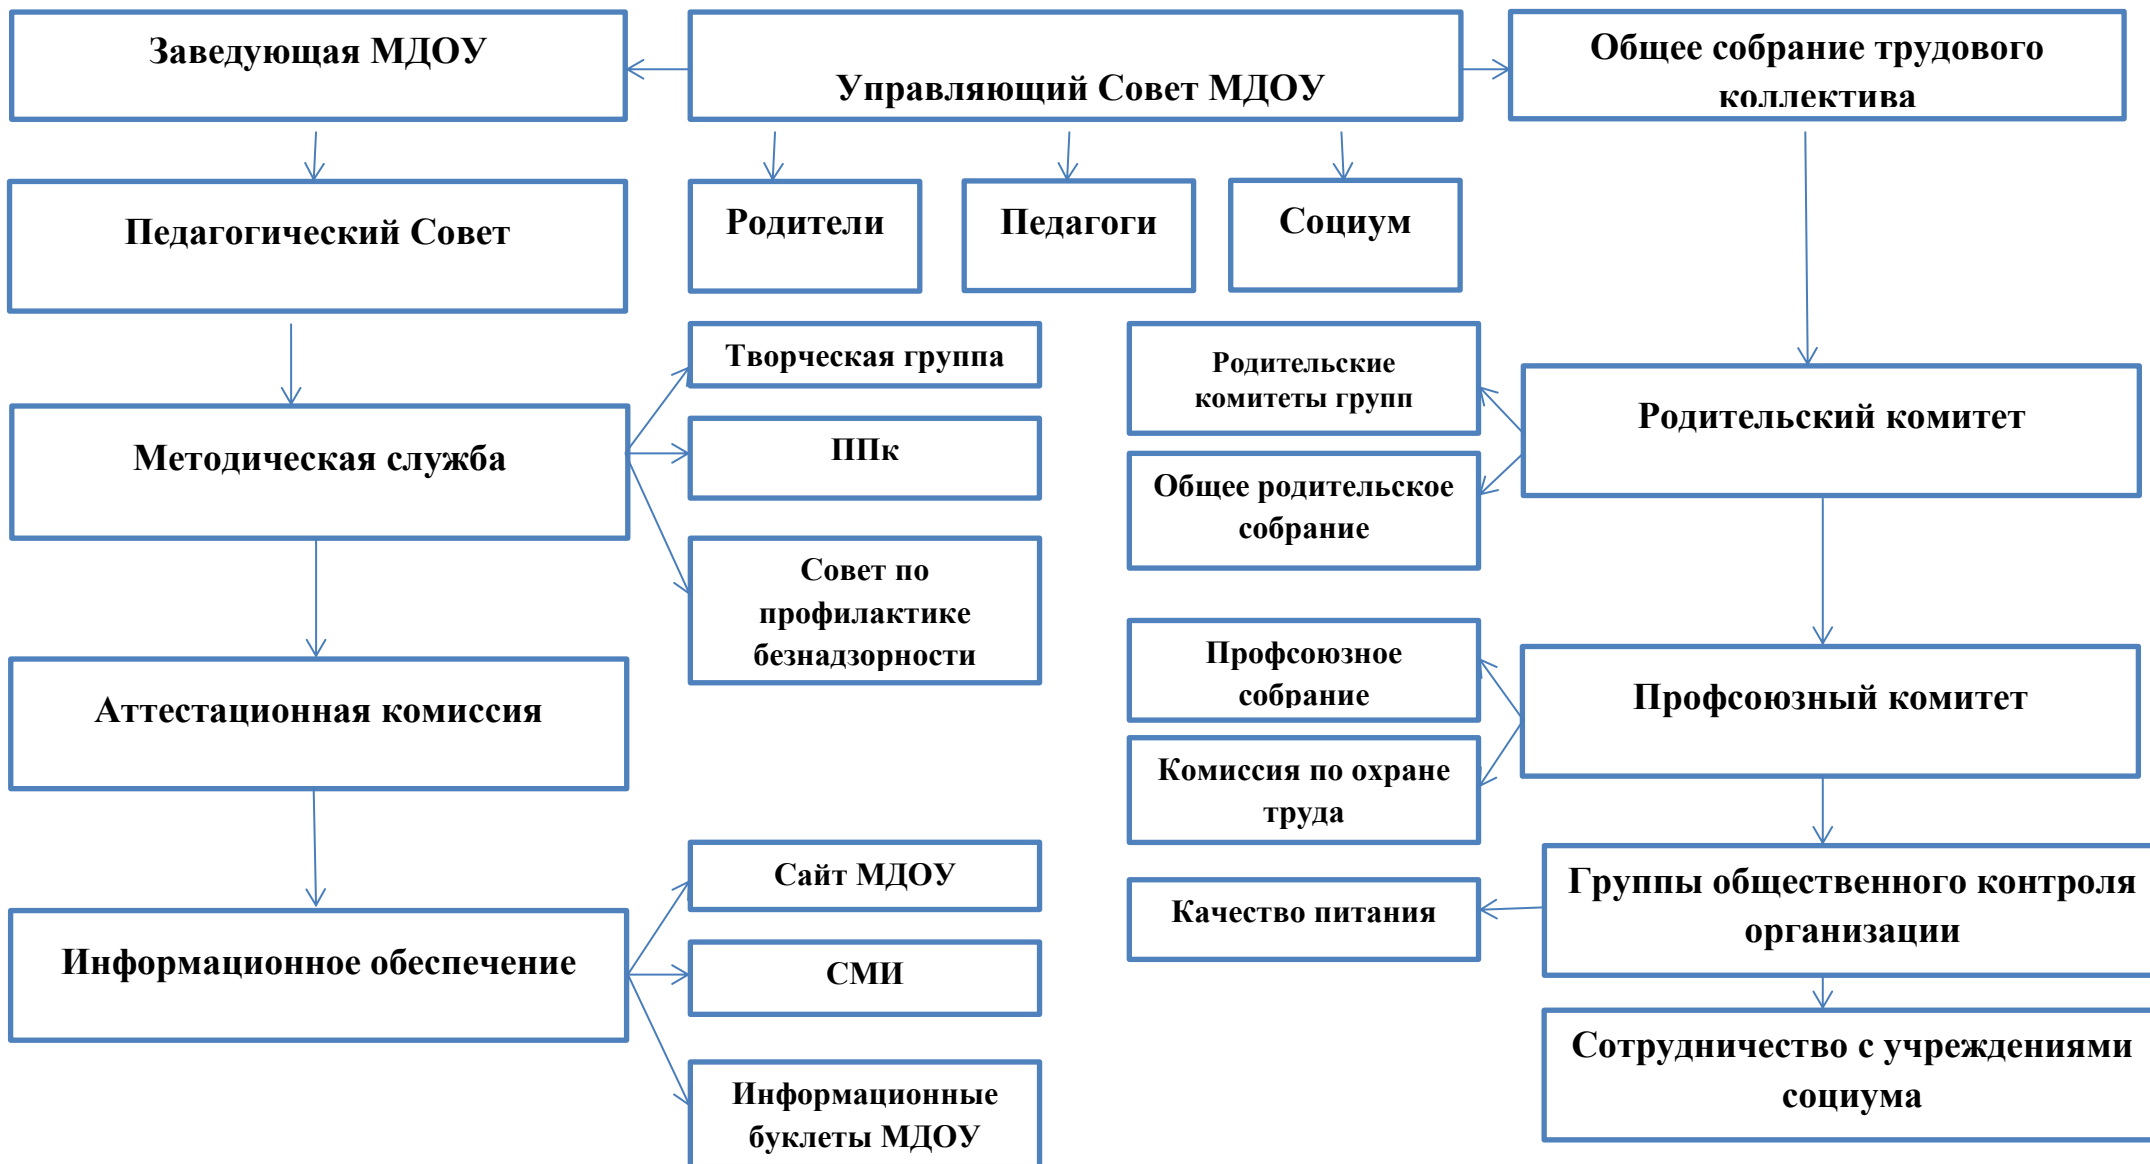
Заведующая МДОУ

Управляющий Совет МДОУ

Общее собрание трудового коллектива

Педагогический Совет

Родители

Педагоги

Социум

Творческая группа

ППк

Совет по профилактике безнадзорности

Родительские комитеты групп

Общее родительское собрание

Родительский комитет

Методическая служба

Аттестационная комиссия

Профсоюзное собрание

Комиссия по охране труда

Профсоюзный комитет

Сайт МДОУ

СМИ

Информационные буклеты МДОУ

Информационное обеспечение

Качество питания

Группы общественного контроля организации

Сотрудничество с учреждениями социума